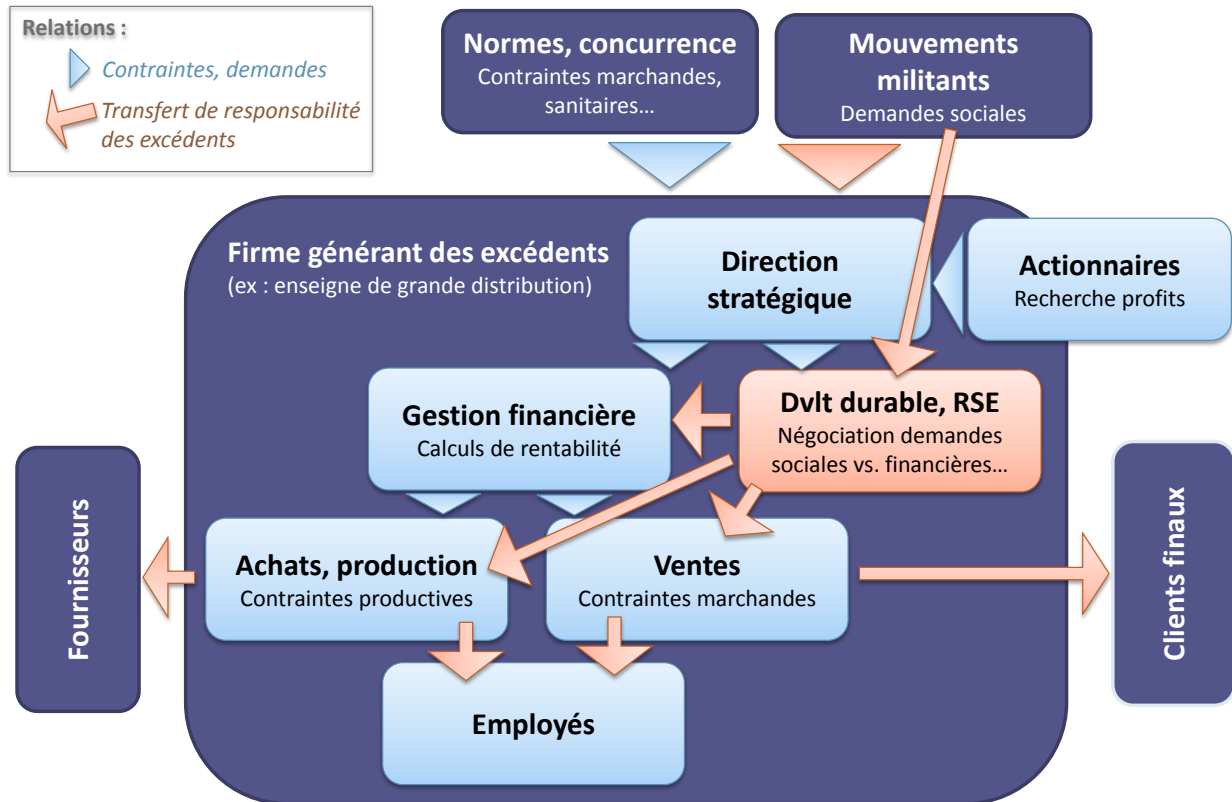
Relations :
Contraintes, demandes
Transfert de responsabilité des excédents

Normes, concurrence
Contraintes marchandes, sanitaires…

Mouvements militants
Demandes sociales

Firme générant des excédents
(ex : enseigne de grande distribution)

Direction stratégique

Actionnaires
Recherche profits

Gestion financière
Calculs de rentabilité

Dvlt durable, RSE
Négociation demandes sociales vs. financières…

Fournisseurs

Achats, production
Contraintes productives

Ventes
Contraintes marchandes

Clients finaux

Employés